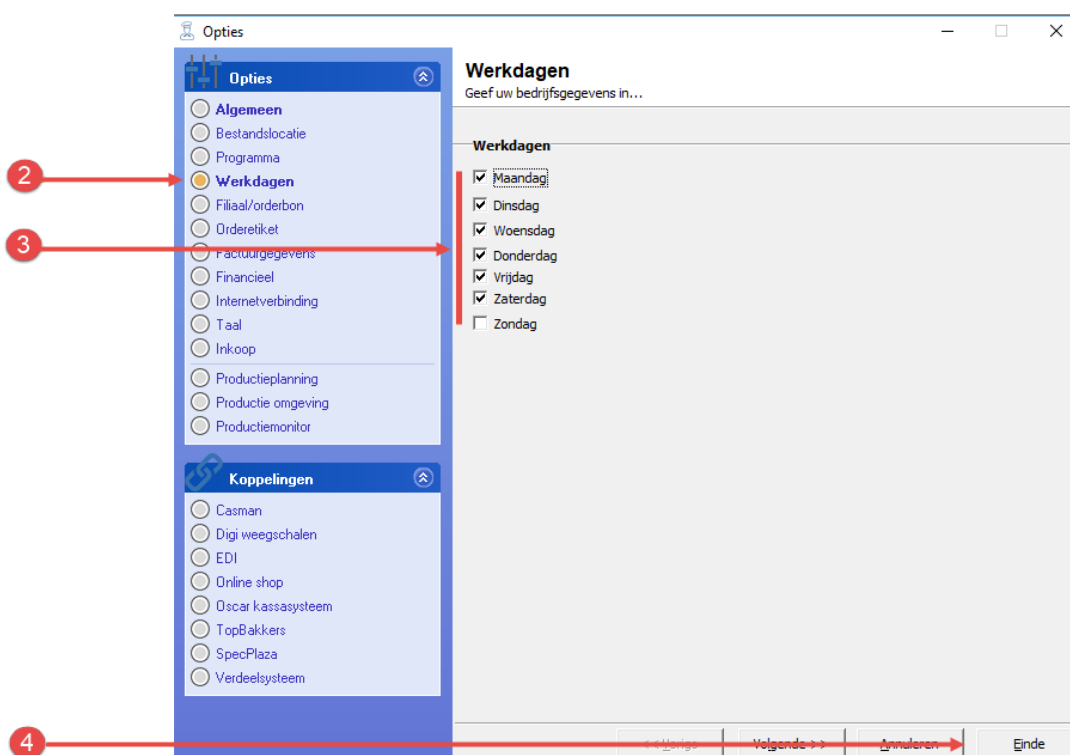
Opties

Opties

Algemeen
Bestandslocatie
Programma
Werkdagen
Filiaal/orderbon
Orderetiket
Factuurgegevens
Financieel
Internetverbinding
Taal
Inkoop
Productieplanning
Productie omgeving
Productiemonitor

Koppelingen

Casman
Digi weegschalen
EDI
Online shop
Oscar kassasysteem
TopBakkers
SpecPlaza
Verdeelsysteem

Werkdagen
Geef uw bedrijfsgegevens in...

Werkdagen
Maandag
Dinsdag
Woensdag
Donderdag
Vrijdag
Zaterdag
Zondag

2
3
4

<< Vorige
Volgende >>
Annuleren
Einde